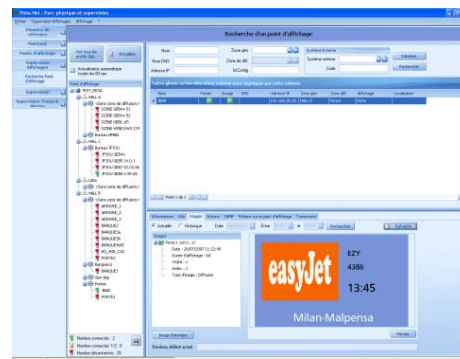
Tivis.Net : Parc physique et supervision

Fichier Supervision Affichage Affichage ?

Recherche d'un point d'affichage

Nom
Zone géo
Schéma

Actualiser

Actualisation automatique toutes les 60 sec

Arbre d'affichage

TEST_ROSA

HALL A

ZONE GEN 01

ZONE GEN 02

Bureau PMRA

HALL C

HALL B

PORTE1

Nombre connectés : 2

Nombre connectés : 12

Nombre déconnectés : 25

Nom
Zone géo
Système externe
Rue (IN)
Adresse IP
Zone de dif.
IsConfig
Code

Initialiser

Rechercher

Faites glisser la tête d'une colonne pour regrouper par cette colonne

| Nom | Présent | Image | WEB | Adresse IP | Zone géo | Zone dif. | Système | Localisation |
|---|---|---|---|---|---|---|---|---|
| 869 | | | | 172.168.00.98 | HALL B | Portes | Affichage | |

Point 1 de 1

Informations Etat Images Actions SNMP Pilotes sur le point d'affichage Commandes

Actuelle Historique Date Entre et Rechercher

Images

Porte 1 vol 1...

Date : 20/07/2007 11:22:45

Durée d'affichage : 60

Ordre : 1

Ordre : 2

Type d'image : Diffusion

EZY
4386
easyJet
13:45
Milan-Malpensa

Image Précédente

Suivant

Dernier défaut actuel